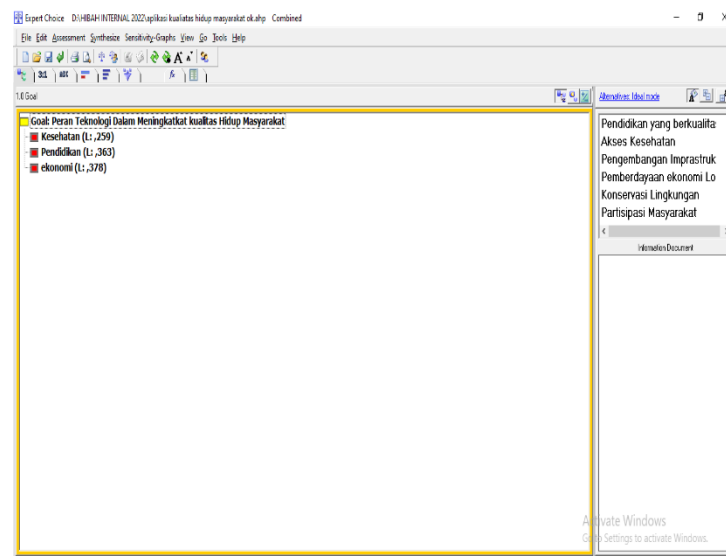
Expert Choice D:\HIBAH INTERNAL 2022\aplikasi kualitas hidup masyarakat ok.ahp Combined

File Edit Assessment Synthesize Sensitivity-Graphs View Go Tools Help

3:1 ABC

1.0 Goal

Alternatives: Ideal mode

Goal: Peran Teknologi Dalam Meningkatkat kualitas Hidup Masyarakat
Kesehatan (L: ,259)
Pendidikan (L: ,363)
ekonomi (L: ,378)

Pendidikan yang berkualita
Akses Kesehatan
Pengembangan Imprastruk
Pemberdayaan ekonomi Lo
Konservasi Lingkungan
Partisipasi Masyarakat

Information Document

Activate Windows
Go to Settings to activate Windows.